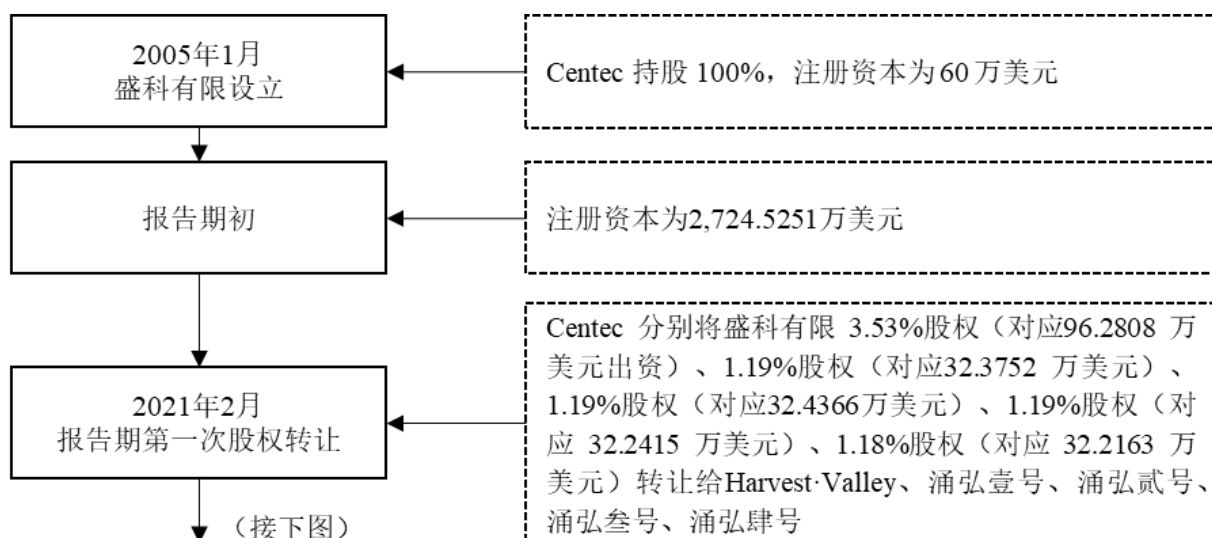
2005年1月
盛科有限设立

Centec 持股 100%，注册资本为60万美元

报告期初

注册资本为2,724.5251万美元

2021年2月
报告期第一次股权转让

Centec 分别将盛科有限 3.53%股权（对应96.2808 万美元出资）、1.19%股权（对应32.3752 万美元）、1.19%股权（对应32.4366万美元）、1.19%股权（对应 32.2415 万美元）、1.18%股权（对应 32.2163 万美元）转让给Harvest·Valley、涌弘壹号、涌弘贰号、涌弘叁号、涌弘肆号

（接下图）